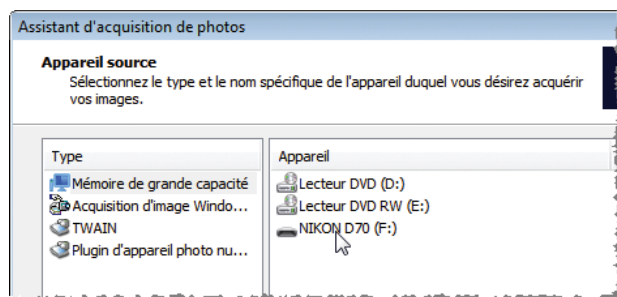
Assistant d'acquisition de photos

Appareil source
Sélectionnez le type et le nom spécifique de l'appareil duquel vous désirez acquérir vos images.

| Type | Appareil |
|---|---|
| Mémoire de grande capacité | Lecteur DVD (D:) |
| Acquisition d'image Windo... | Lecteur DVD RW (E:) |
| TWAIN | NIKON D70 (F:) |
| Plugin d'appareil photo nu... | |